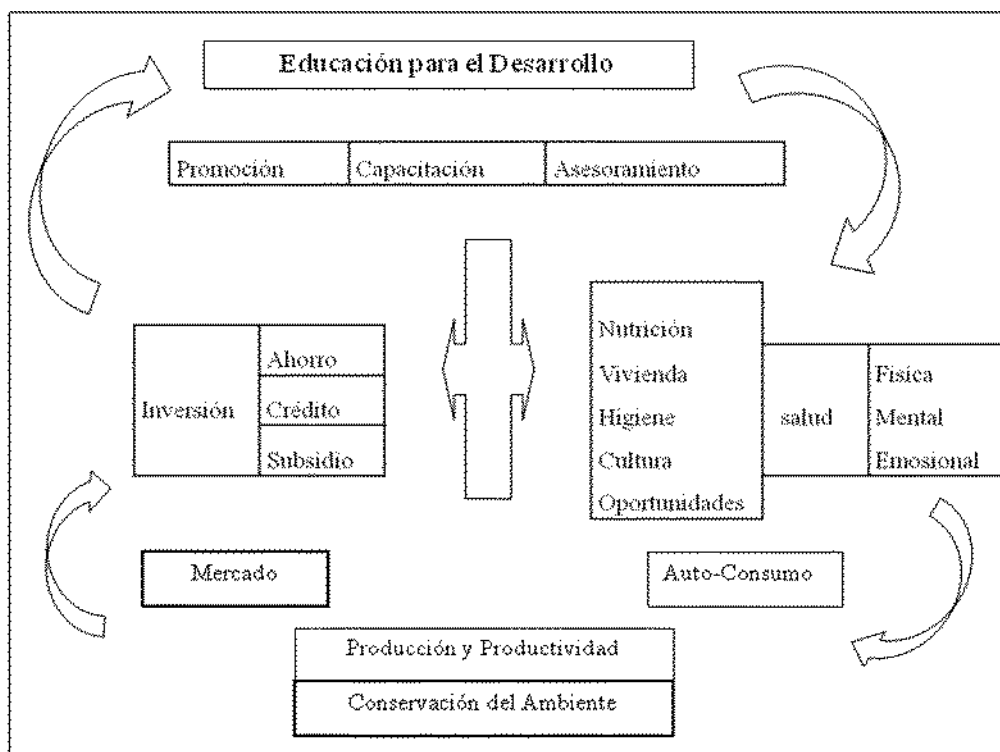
Educación para el Desarrollo

| Promoción | Capacitación | Asesoramiento |
|---|---|---|

Inversión
Ahorro
Crédito
Subsidio

Nutrición
Vivienda
Higiene
Cultura
Oportunidades

salud

Física
Mental
Emosional

Mercado

Auto-Consumo

Producción y Productividad

Conservación del Ambiente